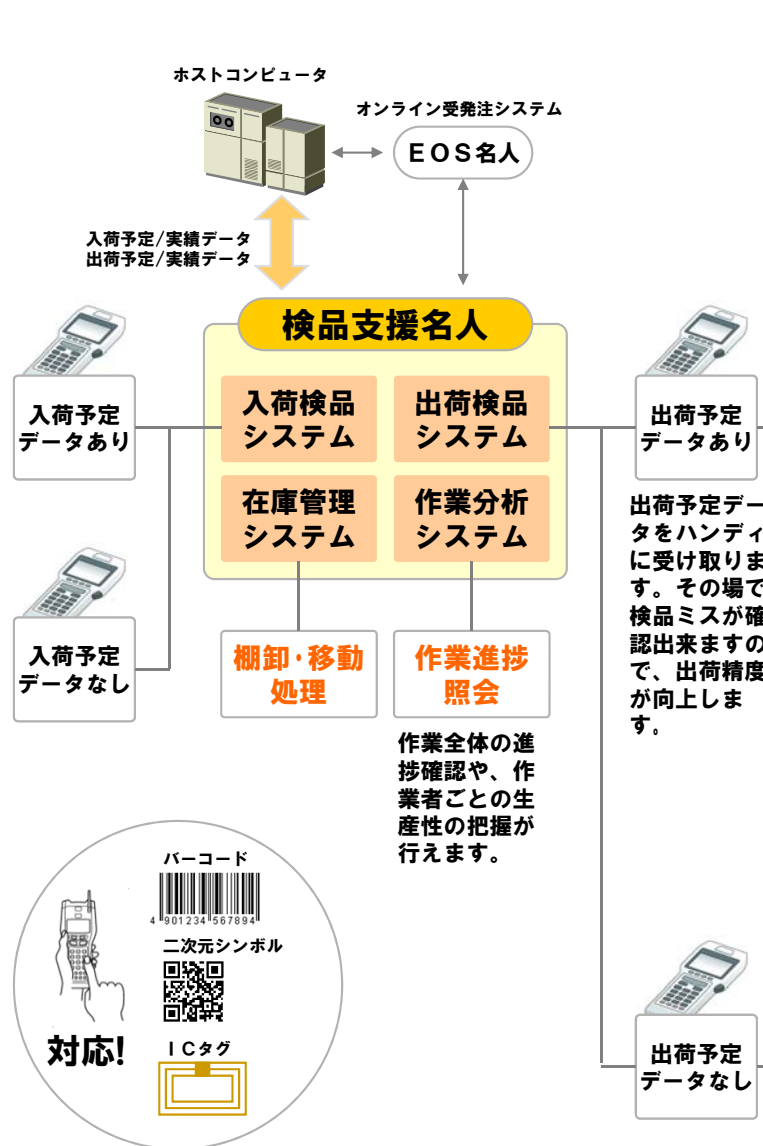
ホストコンピュータ

オンライン受発注システム

EOS名人

入荷予定/実績データ
出荷予定/実績データ

検品支援名人

入荷検品システム

出荷検品システム

在庫管理システム

作業分析システム

入荷予定データあり

入荷予定データなし

出荷予定データあり

出荷予定データをハンディに受け取ります。その場で検品ミスが確認出来ますので、出荷精度が向上します。

棚卸・移動処理

作業進捗照会

作業全体の進捗確認や、作業者ごとの生産性の把握が行えます。

バーコード

4 901234 567894

二次元シンボル

ICタグ

対応!

出荷予定データなし